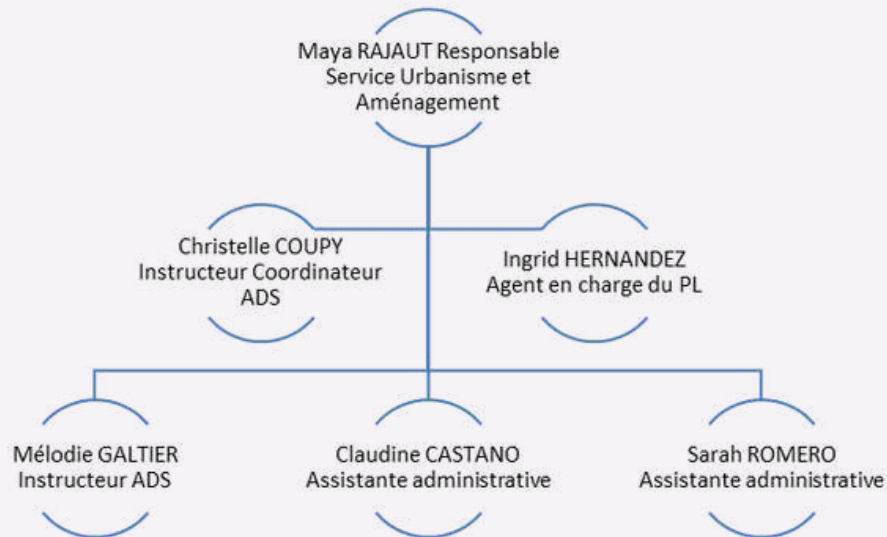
Maya RAJAUT Responsable Service Urbanisme et Aménagement

Christelle COUPY Instructeur Coordinateur ADS

Ingrid HERNANDEZ Agent en charge du PL

Mélodie GALTIER Instructeur ADS

Claudine CASTANO Assistante administrative

Sarah ROMERO Assistante administrative